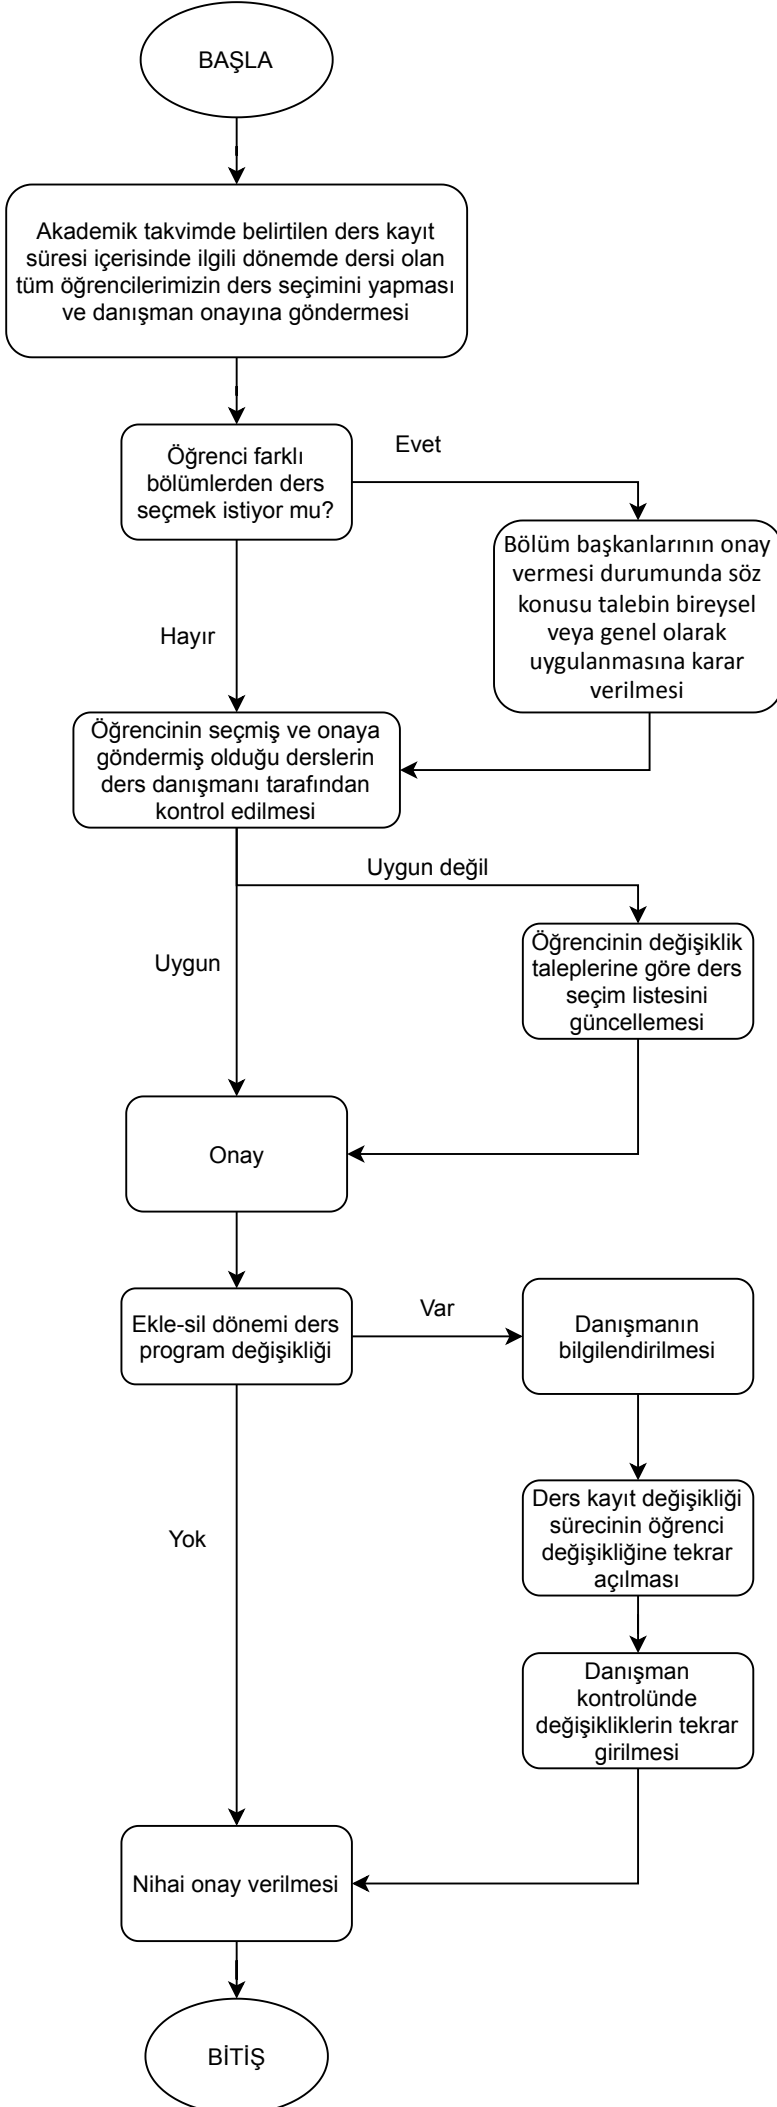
BAŞLA

Akademik takvimde belirtilen ders kayıt süresi içerisinde ilgili dönemde dersi olan tüm öğrencilerimizin ders seçimini yapması ve danışman onayına göndermesi

Öğrenci farklı bölümlerden ders seçmek istiyor mu?

Evet

Bölüm başkanlarının onay vermesi durumunda söz konusu talebin bireysel veya genel olarak uygulanmasına karar verilmesi

Hayır

Öğrencinin seçmiş ve onaya göndermiş olduğu derslerin ders danışmanı tarafından kontrol edilmesi

Uygun değil

Öğrencinin değişiklik taleplerine göre ders seçim listesini güncellemesi

Uygun

Onay

Ekle-sil dönemi ders program değişikliği

Var

Danışmanın bilgilendirilmesi

Ders kayıt değişikliği sürecinin öğrenci değişikliğine tekrar açılması

Danışman kontrolünde değişikliklerin tekrar girilmesi

Yok

Nihai onay verilmesi

BİTİŞ